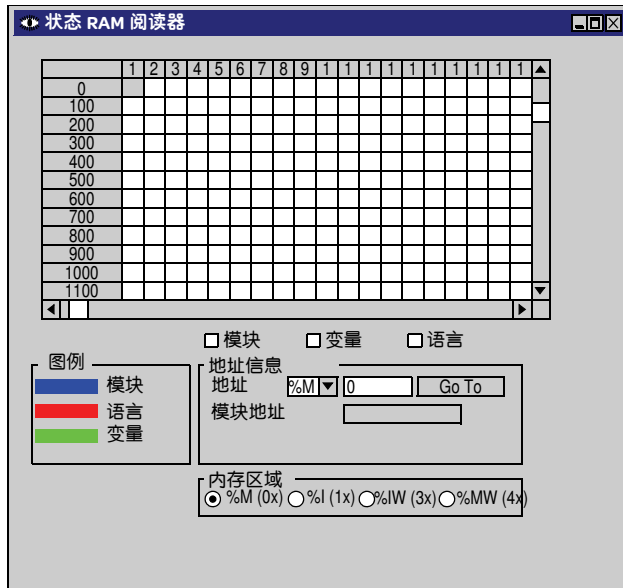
状态 RAM 阅读器

|  | 1 | 2 | 3 | 4 | 5 | 6 | 7 | 8 | 9 | 1 | 1 | 1 | 1 | 1 | 1 | 1 | 1 | 1 |
|---|---|---|---|---|---|---|---|---|---|---|---|---|---|---|---|---|---|---|
| 0 | | | | | | | | | | | | | | | | | | |
| 100 | | | | | | | | | | | | | | | | | | |
| 200 | | | | | | | | | | | | | | | | | | |
| 300 | | | | | | | | | | | | | | | | | | |
| 400 | | | | | | | | | | | | | | | | | | |
| 500 | | | | | | | | | | | | | | | | | | |
| 600 | | | | | | | | | | | | | | | | | | |
| 700 | | | | | | | | | | | | | | | | | | |
| 800 | | | | | | | | | | | | | | | | | | |
| 900 | | | | | | | | | | | | | | | | | | |
| 1000 | | | | | | | | | | | | | | | | | | |
| 1100 | | | | | | | | | | | | | | | | | | |

模块 变量 语言

图例
模块
语言
变量

地址信息
地址 %M 0 Go To
模块地址

内存区域
%M (0x) %I (1x) %IW (3x) %MW (4x)